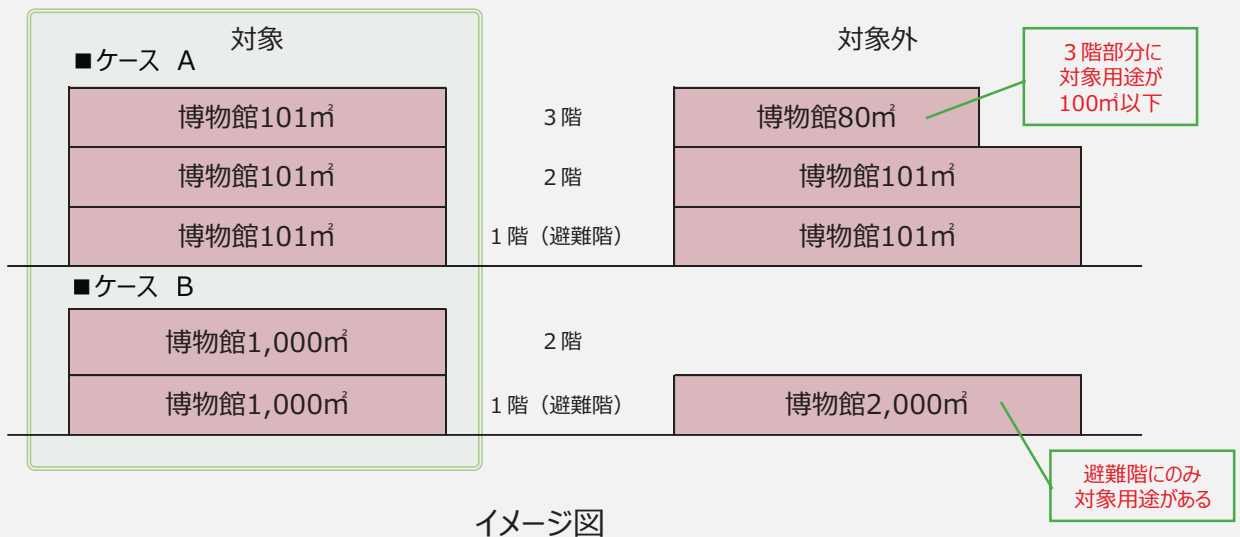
対象

■ケース A

博物館101㎡

博物館101㎡

博物館101㎡

3階

2階

1階（避難階）

対象外

博物館80㎡

博物館101㎡

博物館101㎡

3階部分に対象用途が100㎡以下

■ケース B

博物館1,000㎡

博物館1,000㎡

2階

1階（避難階）

博物館2,000㎡

避難階にのみ対象用途がある

イメージ図